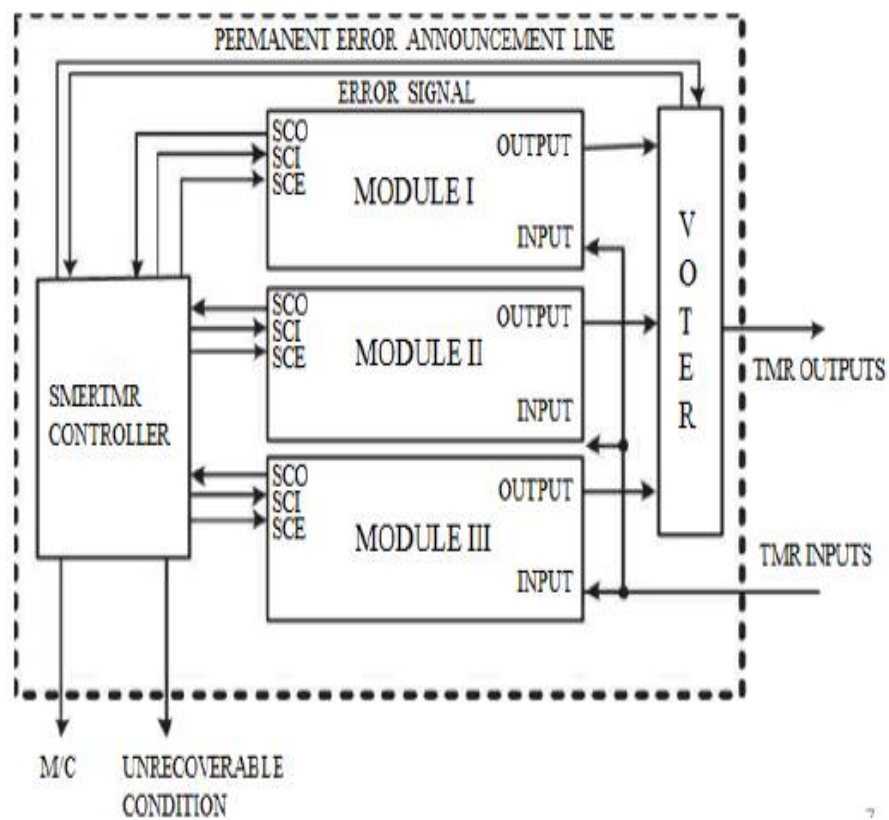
PERMANENT ERROR ANNOUNCEMENT LINE

ERROR SIGNAL

SCO
SCI
SCE
MODULE I
OUTPUT
INPUT

SCO
SCI
SCE
MODULE II
OUTPUT
INPUT

SCO
SCI
SCE
MODULE III
OUTPUT
INPUT

SMERTMR CONTROLLER

V
O
T
E
R

TMR OUTPUTS

TMR INPUTS

M/C

UNRECOVERABLE CONDITION

7